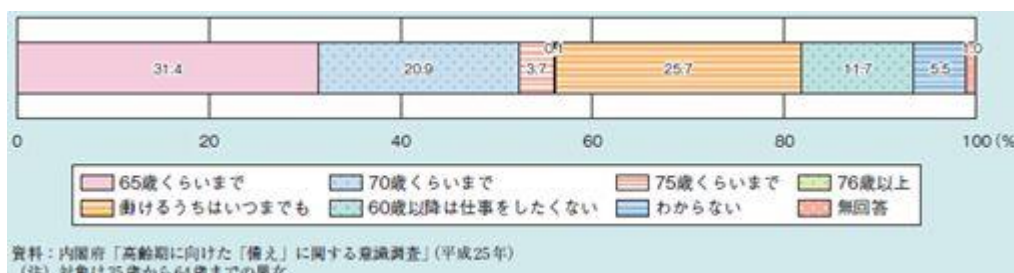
31.4
20.9
0.1
3.7
25.7
11.7
5.5
1.0

0
20
40
60
80
100 (%

65歳くらいまで
70歳くらいまで
75歳くらいまで
76歳以上
働けるうちはいつまでも
60歳以降は仕事をしたくない
わからない
無回答

資料：内閣府「高齢期に向けた「備え」に関する意識調査」(平成25年)
(注) 対象は35歳から64歳までの男女